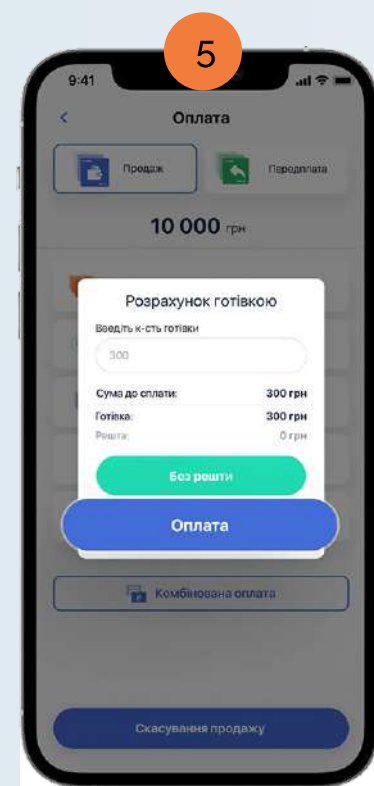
5

9:41

<

Оплата

Продаж

Передплата

10 000 грн

Розрахунок готівкою

Введіть к-сть готівки

300

Сума до сплати: 300 грн

Готівка: 300 грн

Решта: 0 грн

Без решти

Оплата

Комбінована оплата

Скасування продажу